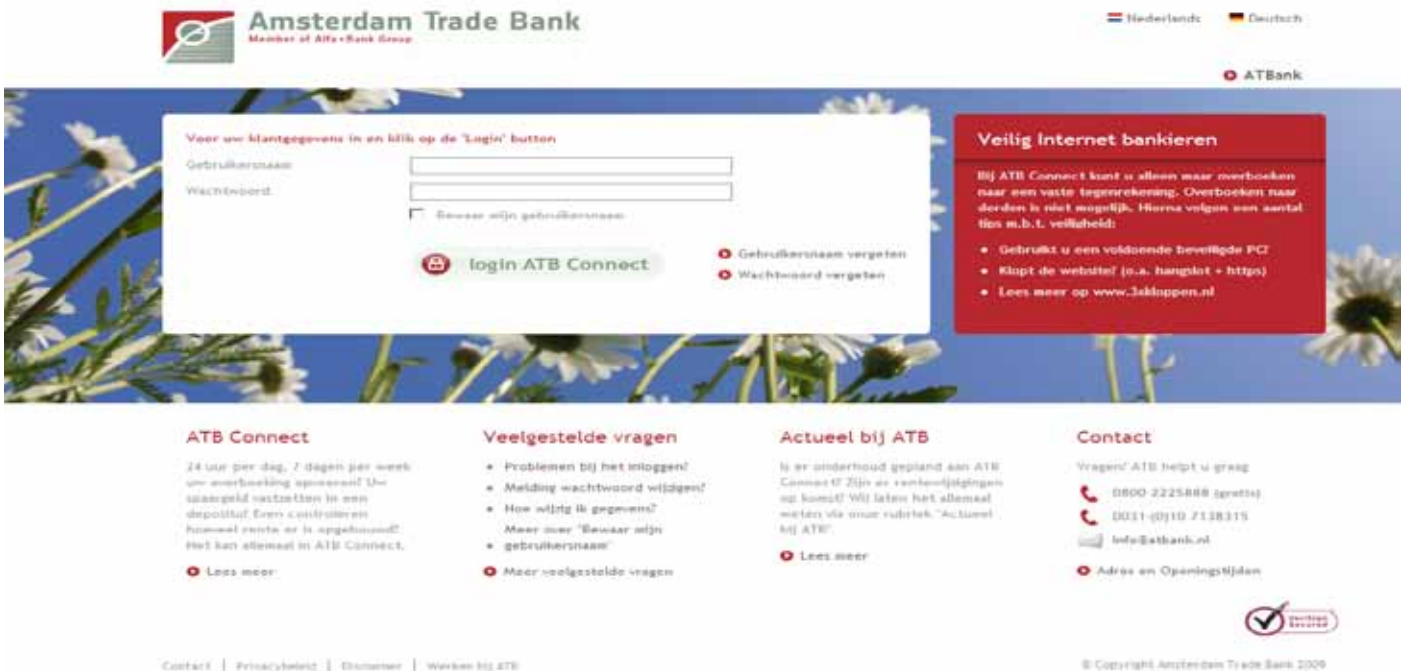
Amsterdam Trade Bank
Member of Alfa-Bank Group

Nederlands Deutsch

ATBank

Voer uw klantgegevens in en klik op de 'Login' button

Gebruikersnaam

Wachtwoord

Bewaar mijn gebruikersnaam

login ATB Connect

Gebruikersnaam vergeten

Wachtwoord vergeten

Veilig Internet bankieren

Bij ATB Connect kunt u alleen maar overboeken naar een vaste tegenrekening. Overboeken naar derden is niet mogelijk. Hierna volgen een aantal tips m.b.t. veiligheid:

• Gebruikt u een voldoende beveiligde PC?
• Klopt de website? (o.a. hangslot + https)
• Lees meer op www.3xkloppen.nl

ATB Connect

24 uur per dag, 7 dagen per week uw overboeking opvoeren! Uw spaargeld vastzetten in een deposito! Even controleren hoeveel rente er is opgebouwd! Het kan allemaal in ATB Connect.

Lees meer

Veelgestelde vragen

• Problemen bij het inloggen?
• Melding wachtwoord wijzigen?
• Hoe wijzig ik gegevens?
Meer over "Bewaar mijn
• gebruikersnaam"

Meer veelgestelde vragen

Actueel bij ATB

Is er onderhoud gepland aan ATB Connect? Zijn er rentewijzigingen op komst? Wij laten het allemaal weten via onze rubriek "Actueel bij ATB".

Lees meer

Contact

Vragen? ATB helpt u graag

0800 2225888 (gratis)

0031-(0)10 7138315

info@atbank.nl

Adres en Openingstijden

Verisign Secured

Contact | Privacybeleid | Disclaimer | Werken bij ATB

© Copyright Amsterdam Trade Bank 2009